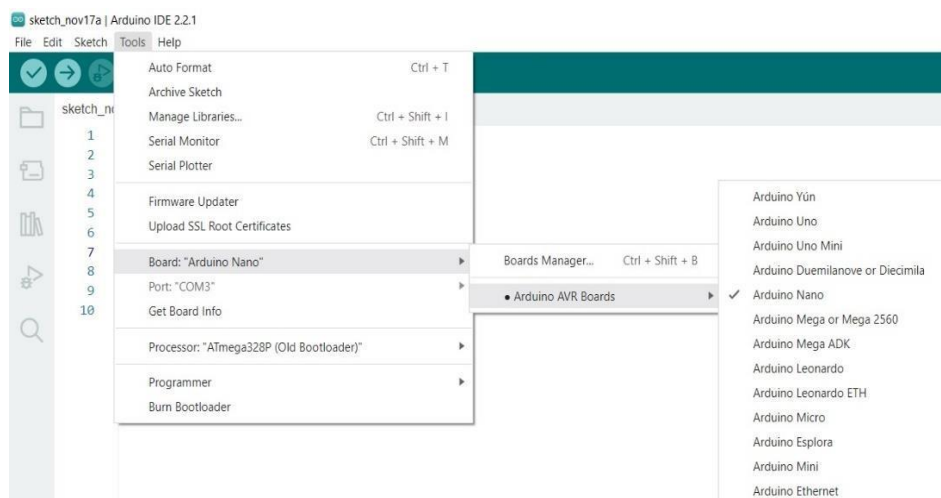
sketch_nov17a | Arduino IDE 2.2.1

File Edit Sketch Tools Help

sketch_n

1
2
3
4
5
6
7
8
9
10

Auto Format Ctrl + T
Archive Sketch
Manage Libraries... Ctrl + Shift + I
Serial Monitor Ctrl + Shift + M
Serial Plotter

Firmware Updater
Upload SSL Root Certificates

Board: "Arduino Nano"
Port: "COM3"
Get Board Info

Processor: "ATmega328P (Old Bootloader)"

Programmer
Burn Bootloader

Boards Manager... Ctrl + Shift + B

• Arduino AVR Boards

Arduino Yún
Arduino Uno
Arduino Uno Mini
Arduino Duemilanove or Diecimila
✓ Arduino Nano
Arduino Mega or Mega 2560
Arduino Mega ADK
Arduino Leonardo
Arduino Leonardo ETH
Arduino Micro
Arduino Esplora
Arduino Mini
Arduino Ethernet